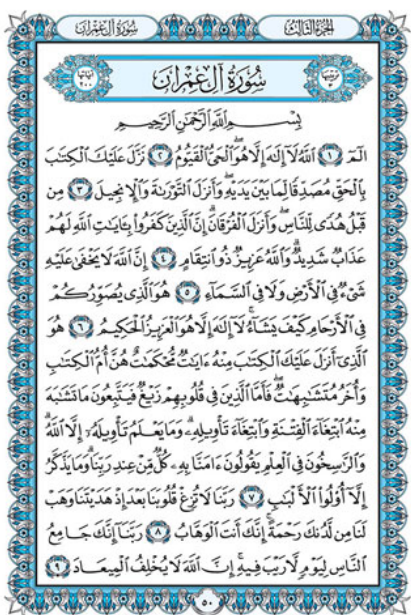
الجزء الثالث

سورة آل عمران

آياتها ٢٠٠

سُورَةُ آلِ عِمۡرَانَ

مدنية

بِسۡمِ ٱللَّهِ ٱلرَّحۡمَٰنِ ٱلرَّحِيمِ

الٓمٓ ١ ٱللَّهُ لَآ إِلَٰهَ إِلَّا هُوَ ٱلۡحَيُّ ٱلۡقَيُّومُ ٢ نَزَّلَ عَلَيۡكَ ٱلۡكِتَٰبَ بِٱلۡحَقِّ مُصَدِّقٗا لِّمَا بَيۡنَ يَدَيۡهِ وَأَنزَلَ ٱلتَّوۡرَىٰةَ وَٱلۡإِنجِيلَ ٣ مِن قَبۡلُ هُدٗى لِّلنَّاسِ وَأَنزَلَ ٱلۡفُرۡقَانَۗ إِنَّ ٱلَّذِينَ كَفَرُواْ بِـَٔايَٰتِ ٱللَّهِ لَهُمۡ عَذَابٞ شَدِيدٞۗ وَٱللَّهُ عَزِيزٞ ذُو ٱنتِقَامٍ ٤ إِنَّ ٱللَّهَ لَا يَخۡفَىٰ عَلَيۡهِ شَيۡءٞ فِي ٱلۡأَرۡضِ وَلَا فِي ٱلسَّمَآءِ ٥ هُوَ ٱلَّذِي يُصَوِّرُكُمۡ فِي ٱلۡأَرۡحَامِ كَيۡفَ يَشَآءُۚ لَآ إِلَٰهَ إِلَّا هُوَ ٱلۡعَزِيزُ ٱلۡحَكِيمُ ٦ هُوَ ٱلَّذِيٓ أَنزَلَ عَلَيۡكَ ٱلۡكِتَٰبَ مِنۡهُ ءَايَٰتٞ مُّحۡكَمَٰتٌ هُنَّ أُمُّ ٱلۡكِتَٰبِ وَأُخَرُ مُتَشَٰبِهَٰتٞۖ فَأَمَّا ٱلَّذِينَ فِي قُلُوبِهِمۡ زَيۡغٞ فَيَتَّبِعُونَ مَا تَشَٰبَهَ مِنۡهُ ٱبۡتِغَآءَ ٱلۡفِتۡنَةِ وَٱبۡتِغَآءَ تَأۡوِيلِهِۦۖ وَمَا يَعۡلَمُ تَأۡوِيلَهُۥٓ إِلَّا ٱللَّهُۗ وَٱلرَّٰسِخُونَ فِي ٱلۡعِلۡمِ يَقُولُونَ ءَامَنَّا بِهِۦ كُلّٞ مِّنۡ عِندِ رَبِّنَاۗ وَمَا يَذَّكَّرُ إِلَّآ أُوْلُواْ ٱلۡأَلۡبَٰبِ ٧ رَبَّنَا لَا تُزِغۡ قُلُوبَنَا بَعۡدَ إِذۡ هَدَيۡتَنَا وَهَبۡ لَنَا مِن لَّدُنكَ رَحۡمَةًۚ إِنَّكَ أَنتَ ٱلۡوَهَّابُ ٨ رَبَّنَآ إِنَّكَ جَامِعُ ٱلنَّاسِ لِيَوۡمٖ لَّا رَيۡبَ فِيهِۚ إِنَّ ٱللَّهَ لَا يُخۡلِفُ ٱلۡمِيعَادَ ٩

٥٠